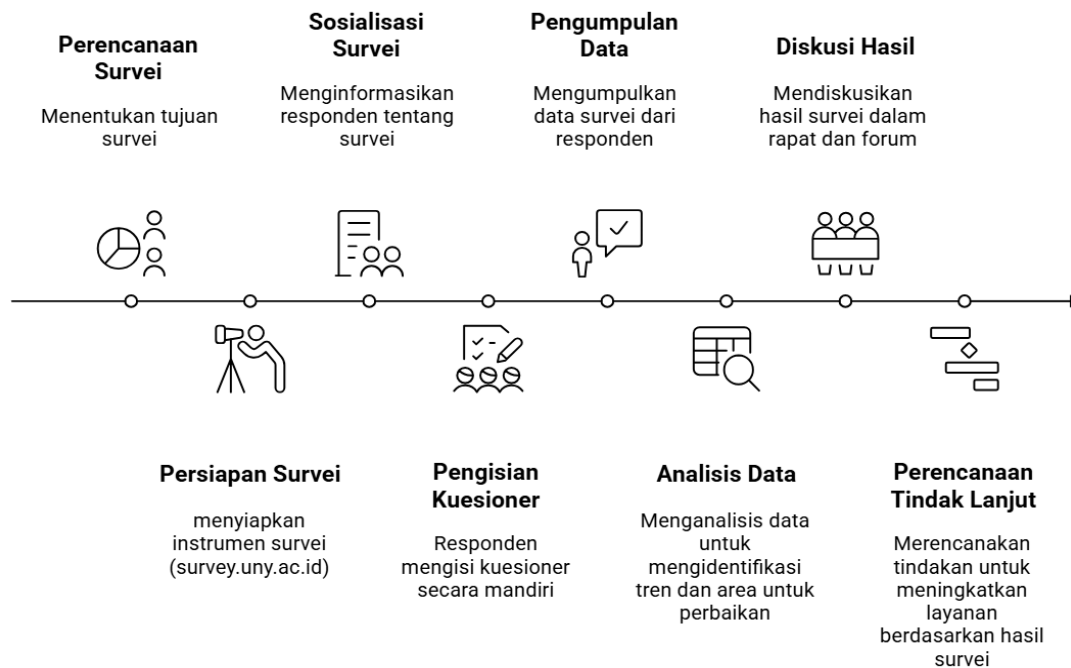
Perencanaan Survei

Menentukan tujuan survei

Sosialisasi Survei

Menginformasikan responden tentang survei

Pengumpulan Data

Mengumpulkan data survei dari responden

Diskusi Hasil

Mendiskusikan hasil survei dalam rapat dan forum

Persiapan Survei

menyiapkan instrumen survei (survey.uny.ac.id)

Pengisian Kuesioner

Responden mengisi kuesioner secara mandiri

Analisis Data

Menganalisis data untuk mengidentifikasi tren dan area untuk perbaikan

Perencanaan Tindak Lanjut

Merencanakan tindakan untuk meningkatkan layanan berdasarkan hasil survei